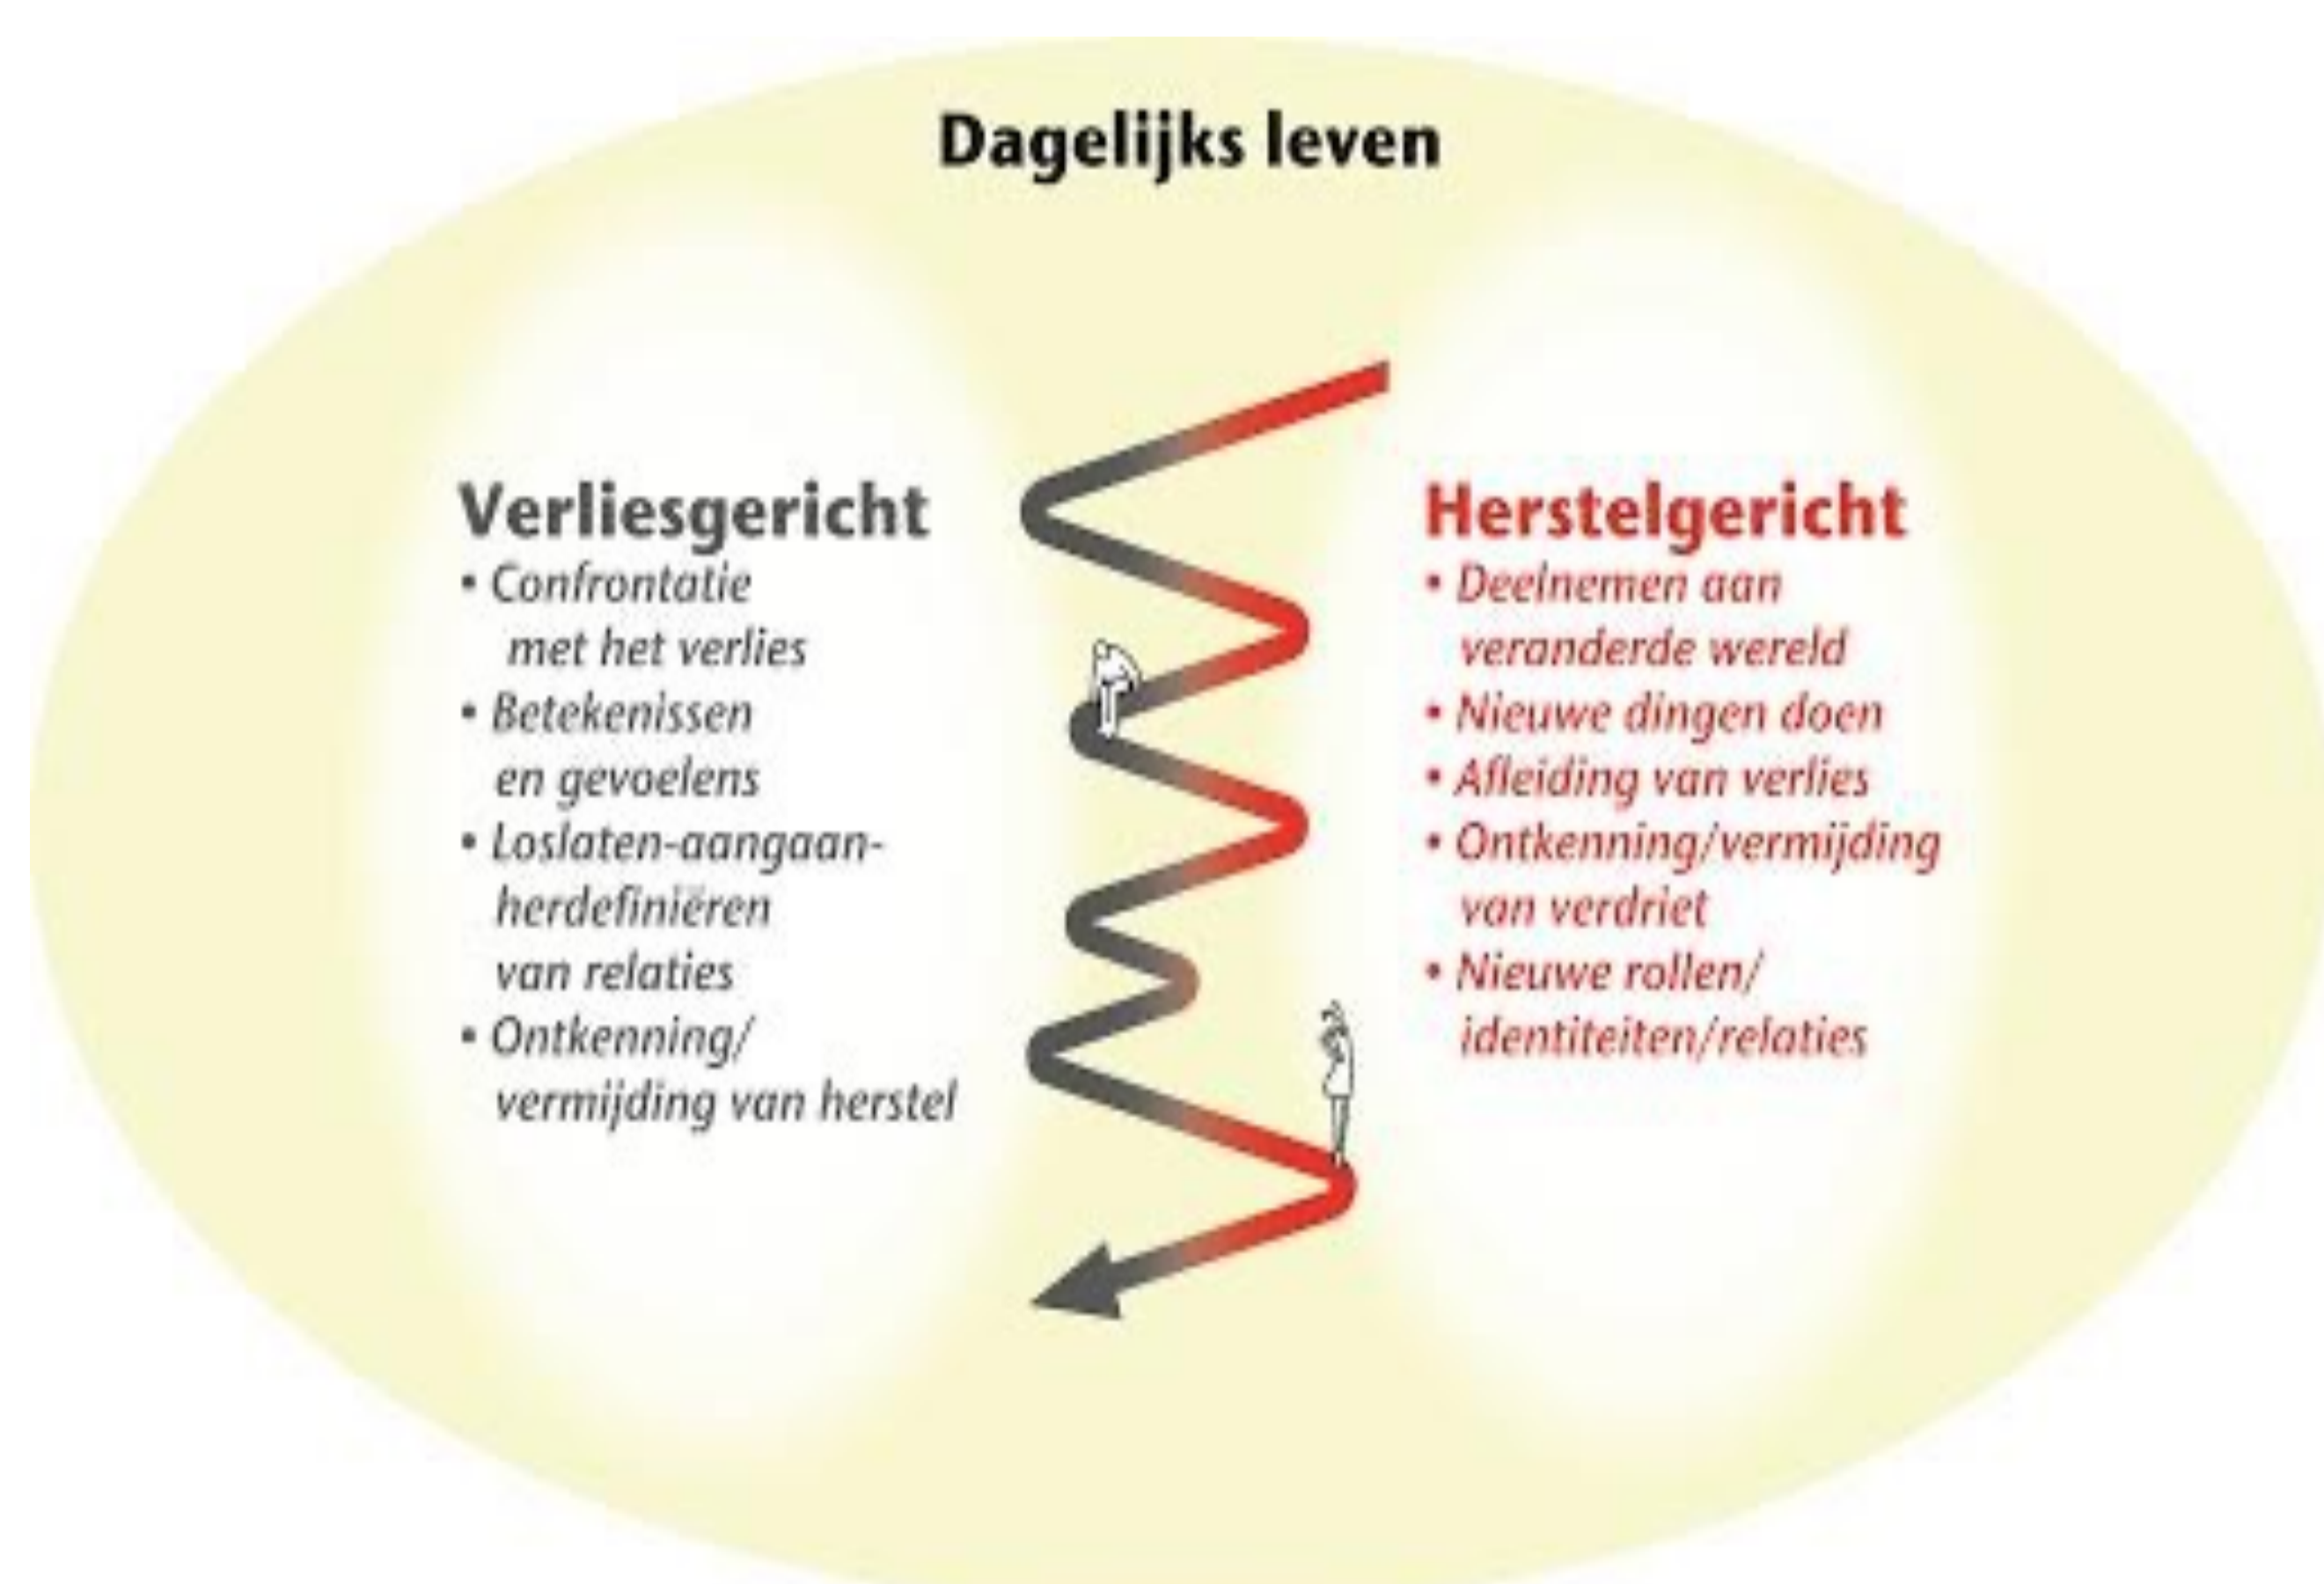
Dagelijks leven

Verliesgericht
• Confrontatie met het verlies
• Betekenissen en gevoelens
• Loslaten-aangaan-herdefiniëren van relaties
• Ontkenning/ vermijding van herstel

Herstelgericht
• Deelnemen aan veranderde wereld
• Nieuwe dingen doen
• Afleiding van verlies
• Ontkenning/vermijding van verdriet
• Nieuwe rollen/ identiteiten/relaties